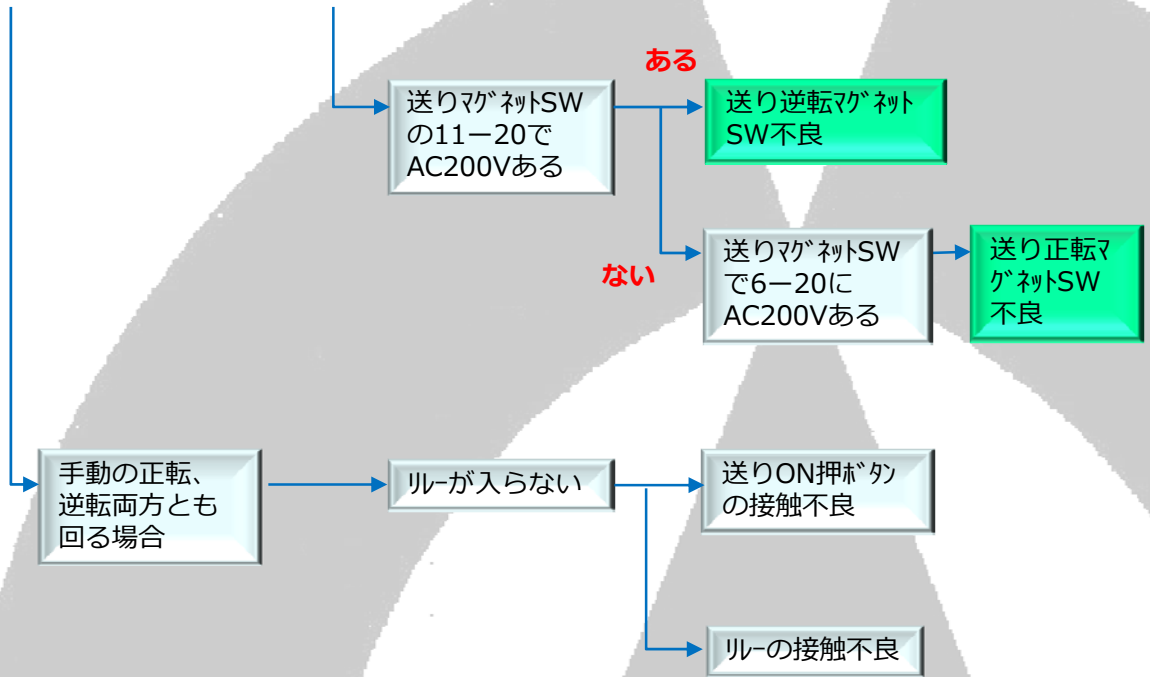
ある

送りﾏｸﾞﾈｯﾄSW の11ー20で AC200Vある

送り逆転ﾏｸﾞﾈｯﾄ SW不良

ない

送りﾏｸﾞﾈｯﾄSW で6ー20に AC200Vある

送り正転ﾏｸﾞﾈｯﾄSW 不良

手動の正転、逆転両方とも回る場合

ﾘﾚｰが入らない

送りON押ﾎﾞﾀﾝ の接触不良

ﾘﾚｰの接触不良